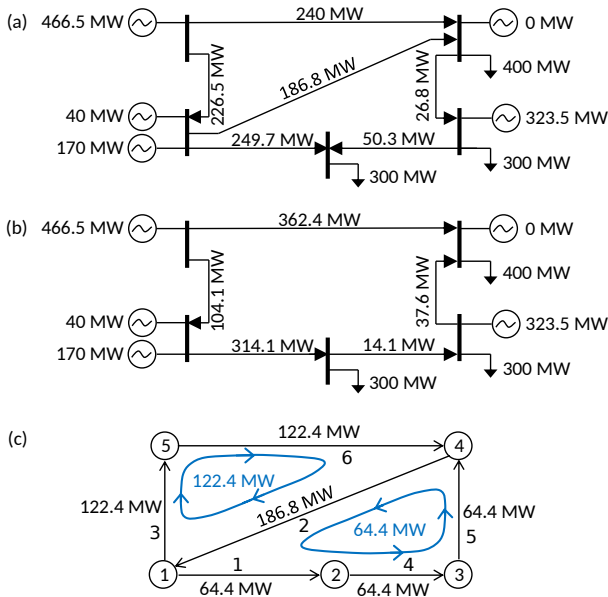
(a) 466.5 MW 240 MW 0 MW
226.5 MW
186.8 MW
400 MW
26.8 MW
40 MW
323.5 MW
170 MW 249.7 MW 50.3 MW
300 MW
300 MW

(b) 466.5 MW 362.4 MW 0 MW
104.1 MW
400 MW
37.6 MW
40 MW
323.5 MW
170 MW 314.1 MW 14.1 MW
300 MW
300 MW

(c) 5 122.4 MW 4
6
122.4 MW
122.4 MW
186.8 MW
3
2
64.4 MW
64.4 MW
5
1 4
1 64.4 MW 2 64.4 MW 3